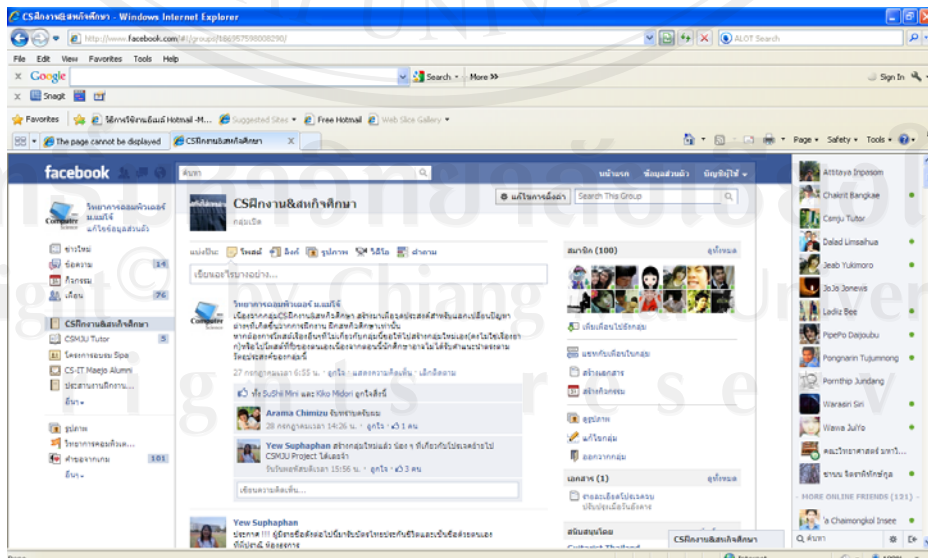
CSฝึกงาน&สหกิจศึกษา - Windows Internet Explorer

http://www.facebook.com/#!/group/166957598008290/

ALOT Search

File Edit View Favorites Tools Help

Google Search More >>

Sign In

Snagit

Favorites Suggested Sites Free Hotmail Web Slice Gallery

The page cannot be displayed CSฝึกงาน&สหกิจศึกษา

Page Safety Tools

facebook ค้นหา หน้าแรก ข้อมูลส่วนตัว บัญชีผู้ใช้

วิทยาการคอมพิวเตอร์ ม.แม่โจ้ แก้ไขข้อมูลส่วนตัว

ข่าวใหม่
ข้อความ 14
กิจกรรม
เพื่อน 76

CSฝึกงาน&สหกิจศึกษา
CSMJU Tutor 5
โครงการอบรม Sipa
CS-IT Maejo Alumni
ประสานงานฝึกงาน...
อื่นๆ

รูปภาพ
วิทยาการคอมพิวเตอร์...
ค่ายจากเกม 101
อื่นๆ

CSฝึกงาน&สหกิจศึกษา
กลุ่มเปิด

แก้ไขการตั้งค่า Search This Group

แบ่งปัน: โพสต์ ลิงก์ รูปภาพ วิดีโอ คำถาม

เขียนอะไรบางอย่าง...

วิทยาการคอมพิวเตอร์ ม.แม่โจ้
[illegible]

27 กรกฎาคม เวลา 6:55 น. · ถูกใจ · แสดงความคิดเห็น · เลิกติดตาม

ทั้ง SuShi Mini และ Kiko Midori ถูกใจสิ่งนี้

Arama Chimizu รับทราบครับผม
28 กรกฎาคม เวลา 14:26 น. · ถูกใจ · 1 คน

Yew Suphaphan สร้างกลุ่มใหม่แล้ว น้องๆ ที่เกี่ยวกับโปรเจคอ่ายไป CSMJU Project ได้เลยจ้า
วันจันทร์เวลา 15:56 น. · ถูกใจ · 3 คน

เขียนความคิดเห็น...

Yew Suphaphan
ประกาศ !!! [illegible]

สมาชิก (100) ดูทั้งหมด

เพิ่มเพื่อนไปยังกลุ่ม

แชทกับเพื่อนในกลุ่ม
สร้างเอกสาร
สร้างกิจกรรม

รูปภาพ
แก้ไขกลุ่ม
ออกจากกลุ่ม

เอกสาร (1) ดูทั้งหมด
รายละเอียดโปรเจคจบ ปรับปรุงเมื่อวันอังคาร

สนับสนุนโดย

Attitaya Inpasom
Chakrit Bangkae
Cengu Tutor
Dalad Limsaihua
Jeab Yukimoro
JoJo Jonewis
Ladiz Bee
PipePo Daijoubu
Pongnarin Tujumnong
Pornthip Jundang
Warasin Sin
Wawa JuiYo
คณะวิทยาศาสตร์ มหาวิ...
ธานน จิตรพิทักษ์กุล
MORE ONLINE FRIENDS (121)
'a Chaimongkol Insee

CSฝึกงาน&สหกิจศึกษา

ค้นหา

Copyright © by Chiang Mai University
All rights reserved